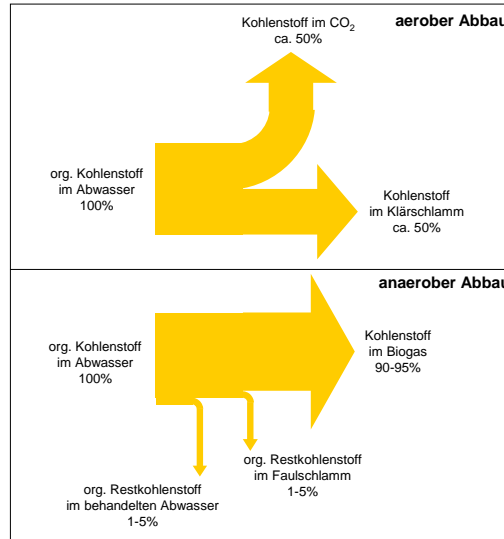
aerober Abbau

Kohlenstoff im $CO_2$
ca. 50%

org. Kohlenstoff
im Abwasser
100%

Kohlenstoff
im Klärschlamm
ca. 50%

anaerober Abbau

org. Kohlenstoff
im Abwasser
100%

Kohlenstoff
im Biogas
90-95%

org. Restkohlenstoff
im Faulschlamm
1-5%

org. Restkohlenstoff
im behandelten Abwasser
1-5%